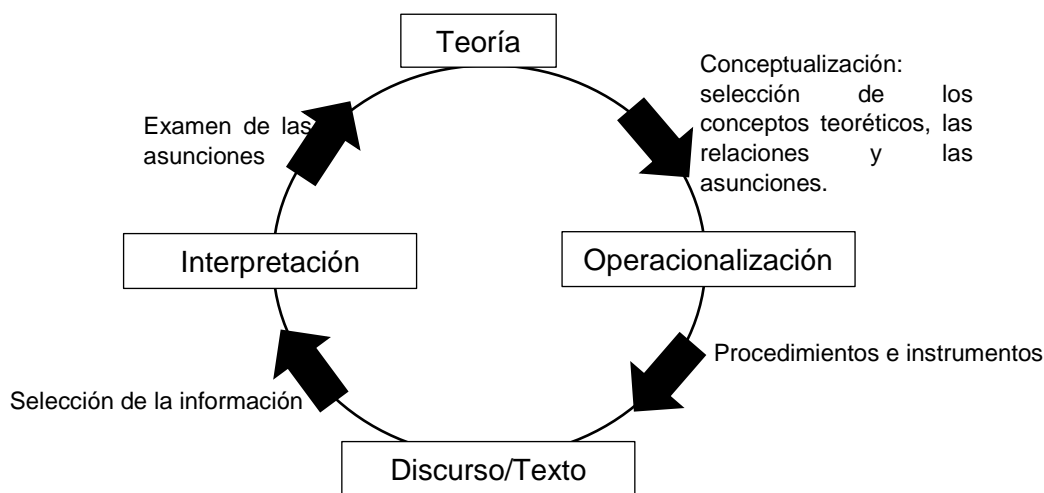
Teoría

Conceptualización: selección de los conceptos teoréticos, las relaciones y las asunciones.

Operacionalización

Procedimientos e instrumentos

Discurso/Texto

Selección de la información

Interpretación

Examen de las asunciones